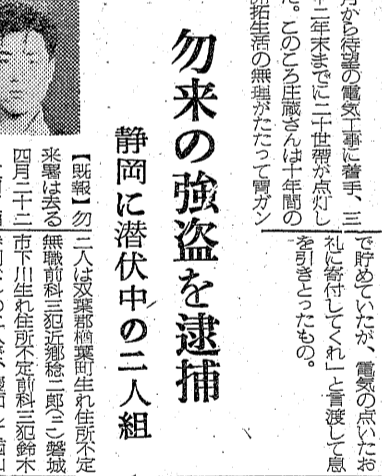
月から待望の電気工事に着手、三
十二年末までに二十世帯が点灯し
た。このころ庄蔵さんは十年間の
開拓生活の無理がたたって胃ガン

で貯めていたが、電気の点いたお
礼に寄付してくれ」と言残して息
を引きとったもの。

勿来の強盗を逮捕

静岡に潜伏中の二人組

【既報】勿来署は去る
四月二十二

二人は双葉郡楢葉町生れ住所不定
無職前科三犯近郷稔二郎(二)磐城
市下川生れ住所不定前科三犯鈴木